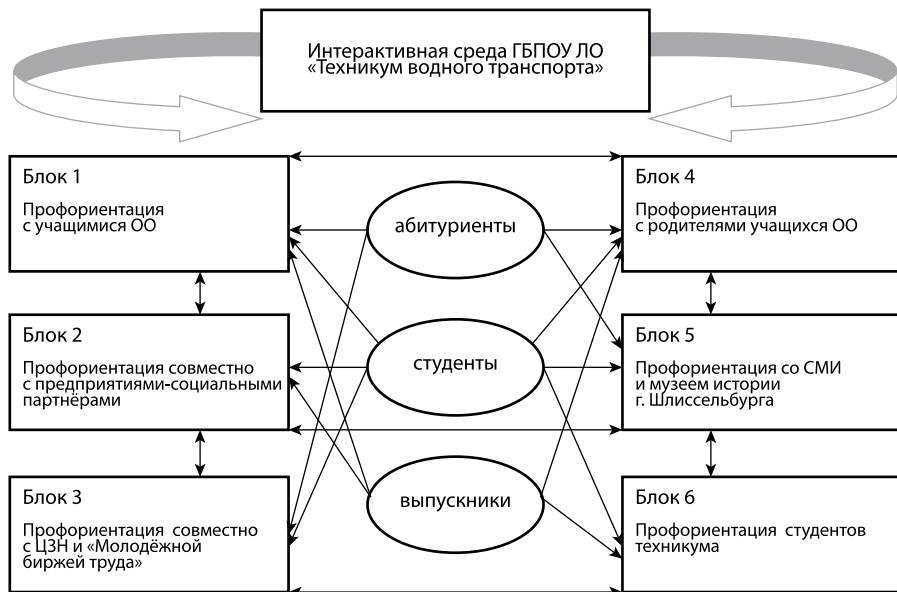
Интерактивная среда ГБПОУ ЛО «Техникум водного транспорта»

Блок 1

Профориентация с учащимися ОО

абитуриенты

Блок 4

Профориентация с родителями учащихся ОО

Блок 2

Профориентация совместно с предприятиями-социальными партнёрами

студенты

Блок 5

Профориентация со СМИ и музеем истории г. Шлиссельбурга

Блок 3

Профориентация совместно с ЦЗН и «Молодёжной биржей труда»

выпускники

Блок 6

Профориентация студентов техникума